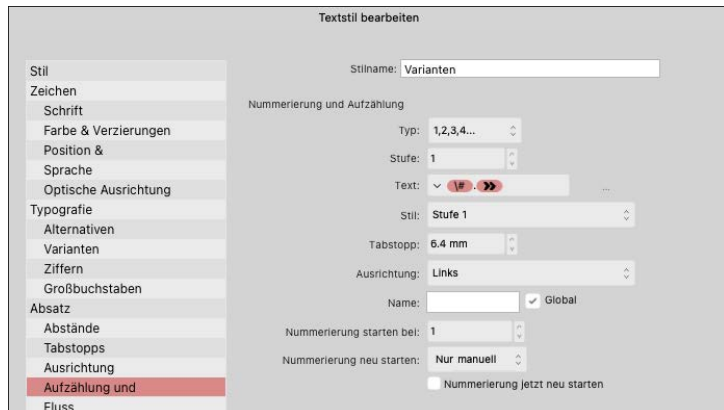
Textstil bearbeiten

Stil
Zeichen
Schrift
Farbe & Verzierungen
Position &
Sprache
Optische Ausrichtung
Typografie
Alternativen
Varianten
Ziffern
Großbuchstaben
Absatz
Abstände
Tabstopps
Ausrichtung
Aufzählung und
Fluss

Stilname: Varianten

Nummerierung und Aufzählung

Typ: 1,2,3,4...

Stufe: 1

Text: \# . »

Stil: Stufe 1

Tabstopp: 6.4 mm

Ausrichtung: Links

Name: Global

Nummerierung starten bei: 1

Nummerierung neu starten: Nur manuell

Nummerierung jetzt neu starten